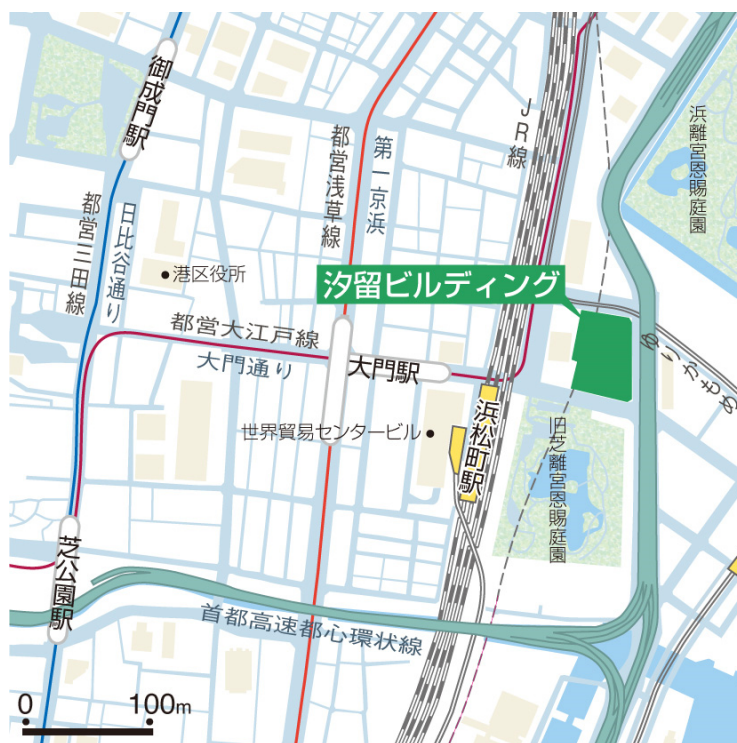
御成門駅
都営浅草線
第一京浜
JR線
浜離宮恩賜庭園
都営三田線
日比谷通り
港区役所
汐留ビルディング
都営大江戸線
大門通り
大門駅
ゆりかもめ
世界貿易センタービル
浜松町駅
旧芝離宮恩賜庭園
芝公園駅
首都高速都心環状線
0
100m